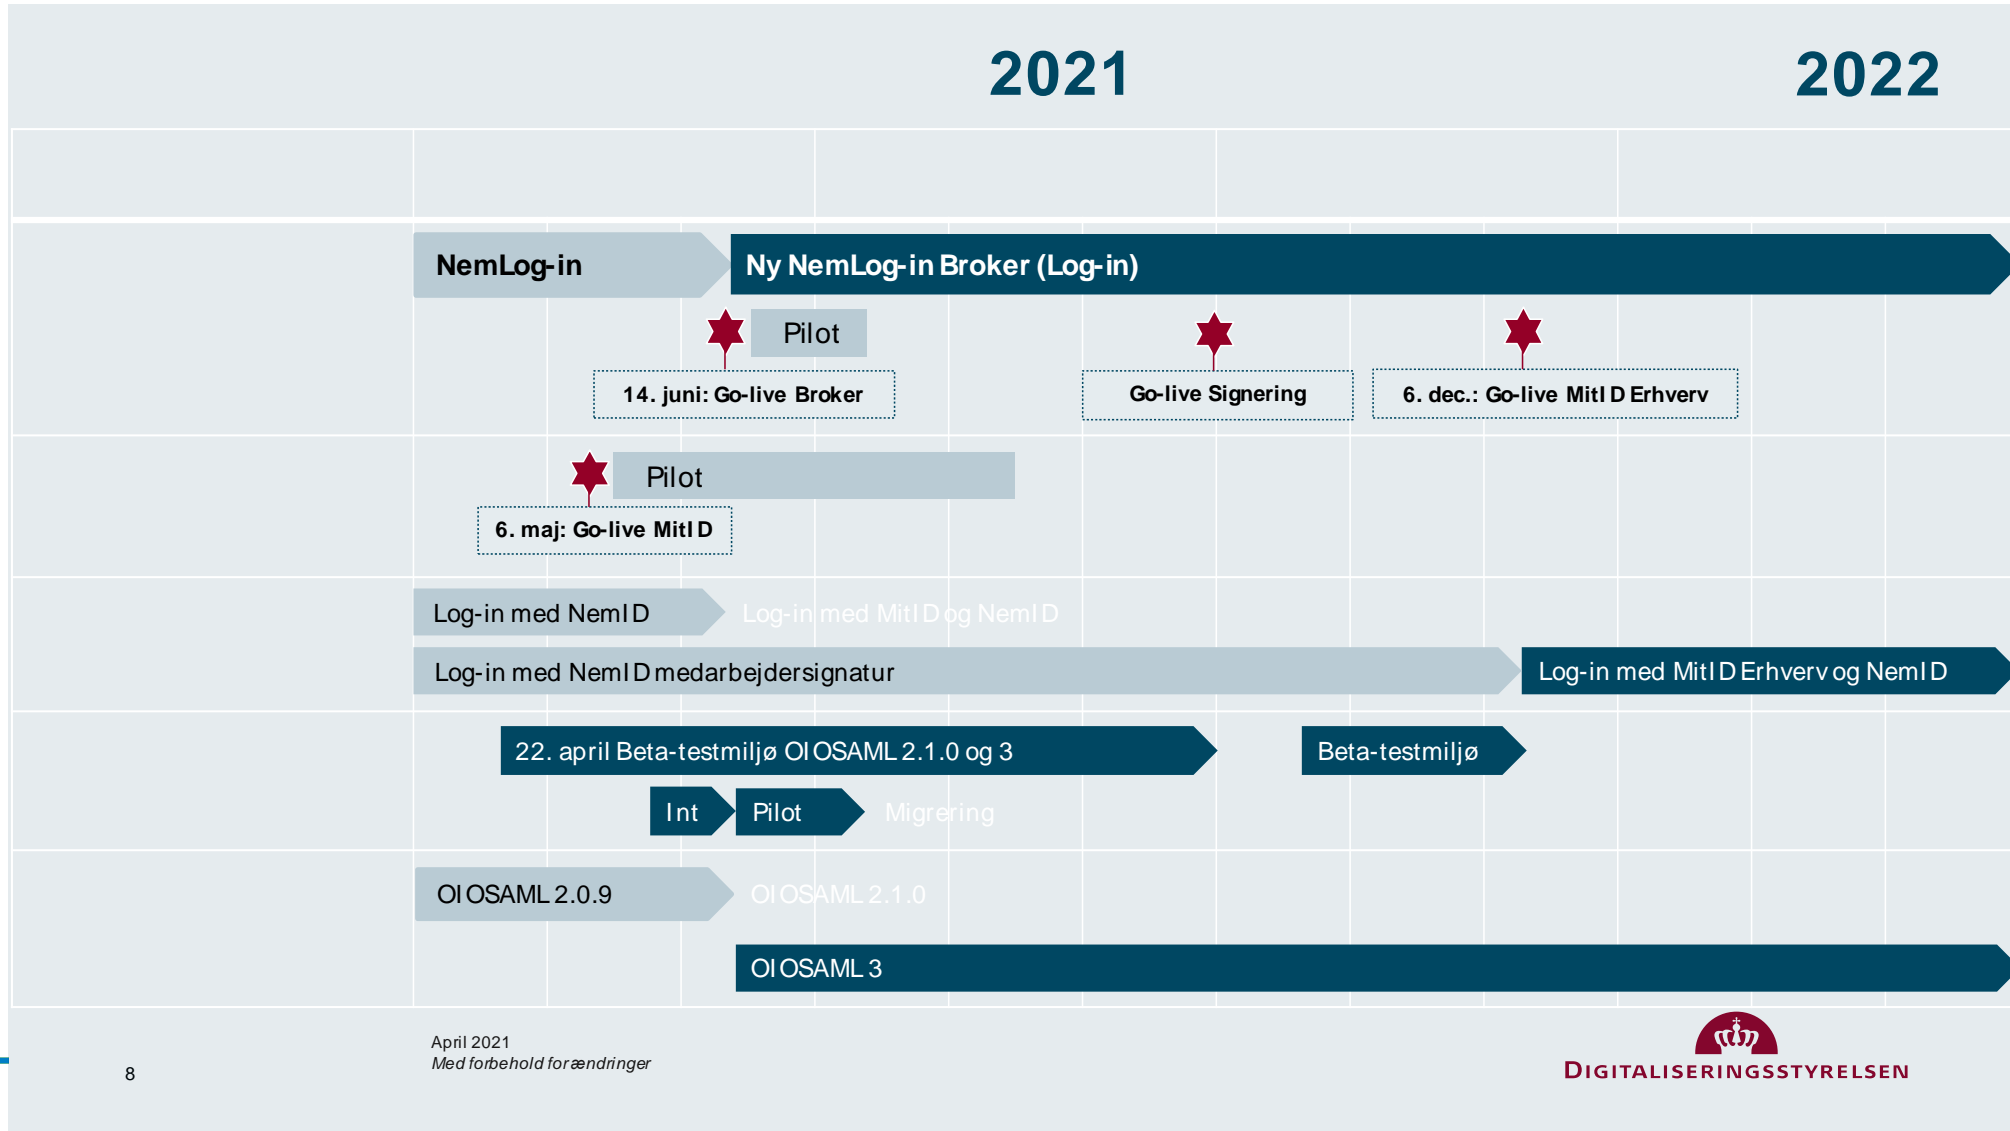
2021

2022

NemLog-in

Ny NemLog-in Broker (Log-in)

Pilot

14. juni: Go-live Broker

Go-live Signering

6. dec.: Go-live MitID Erhverv

Pilot

6. maj: Go-live MitID

Log-in med NemID

Log-in med MitID og NemID

Log-in med NemID medarbejdersignatur

Log-in med MitID Erhverv og NemID

22. april Beta-testmiljø OIOSAML 2.1.0 og 3

Beta-testmiljø

Int

Pilot

Migrering

OIOSAML 2.0.9

OIOSAML 2.1.0

OIOSAML 3

April 2021
Med forbehold for ændringer

8

DIGITALISERINGSSTYRELSEN